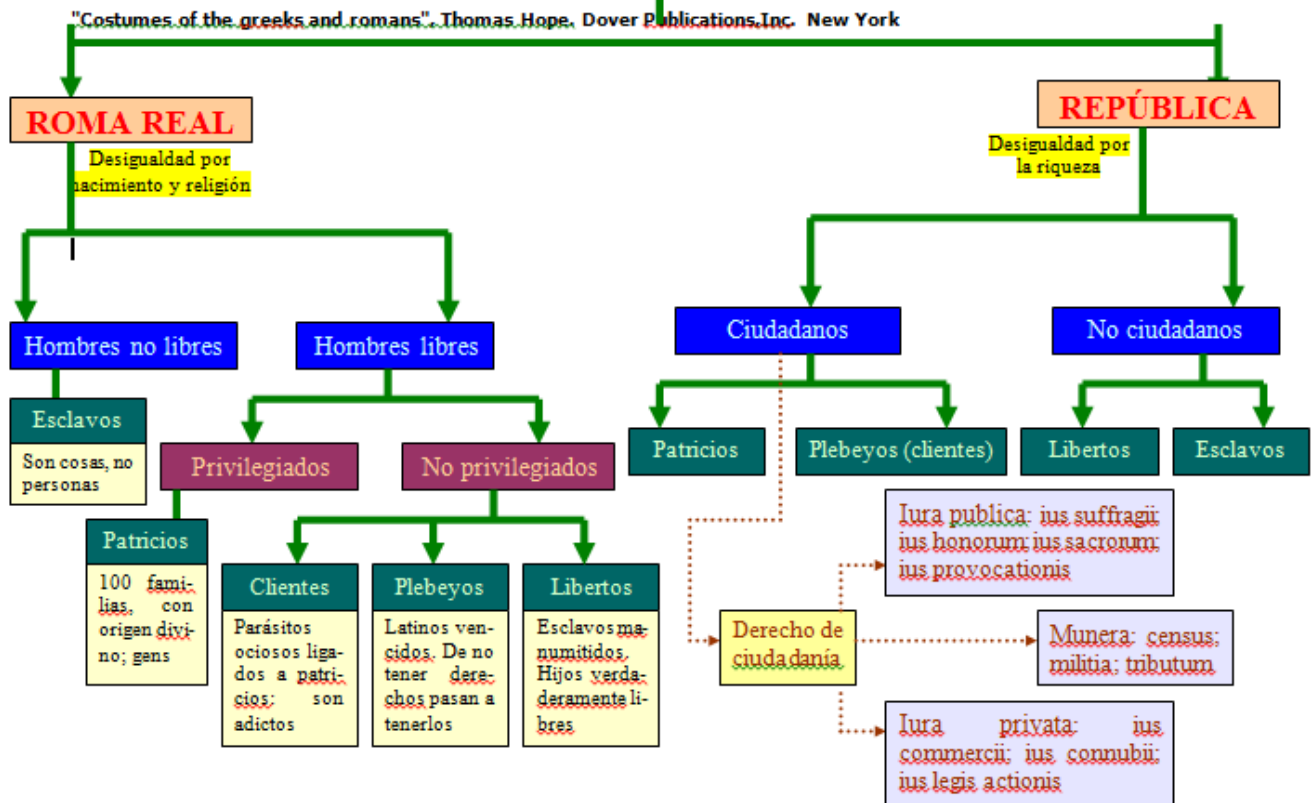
"Costumes of the greeks and romans". Thomas Hope. Dover Publications,Inc. New York

ROMA REAL

Desigualdad por nacimiento y religión

Hombres no libres

Esclavos

Son cosas, no personas

Hombres libres

Privilegiados

Patricios

100 familias, con origen divino; gens

No privilegiados

Clientes

Parásitos ociosos ligados a patricios; son adictos

Plebeyos

Latinos vencidos. De no tener derechos pasan a tenerlos

Libertos

Esclavos manumitidos. Hijos verdaderamente libres

REPÚBLICA

Desigualdad por la riqueza

Ciudadanos

Patricios

Plebeyos (clientes)

No ciudadanos

Libertos

Esclavos

Derecho de ciudadanía

Iura publica: ius suffragii; ius honorum; ius sacrorum; ius provocationis

Munera: census; militia; tributum

Iura privata: ius commercii; ius connubii; ius legis actionis